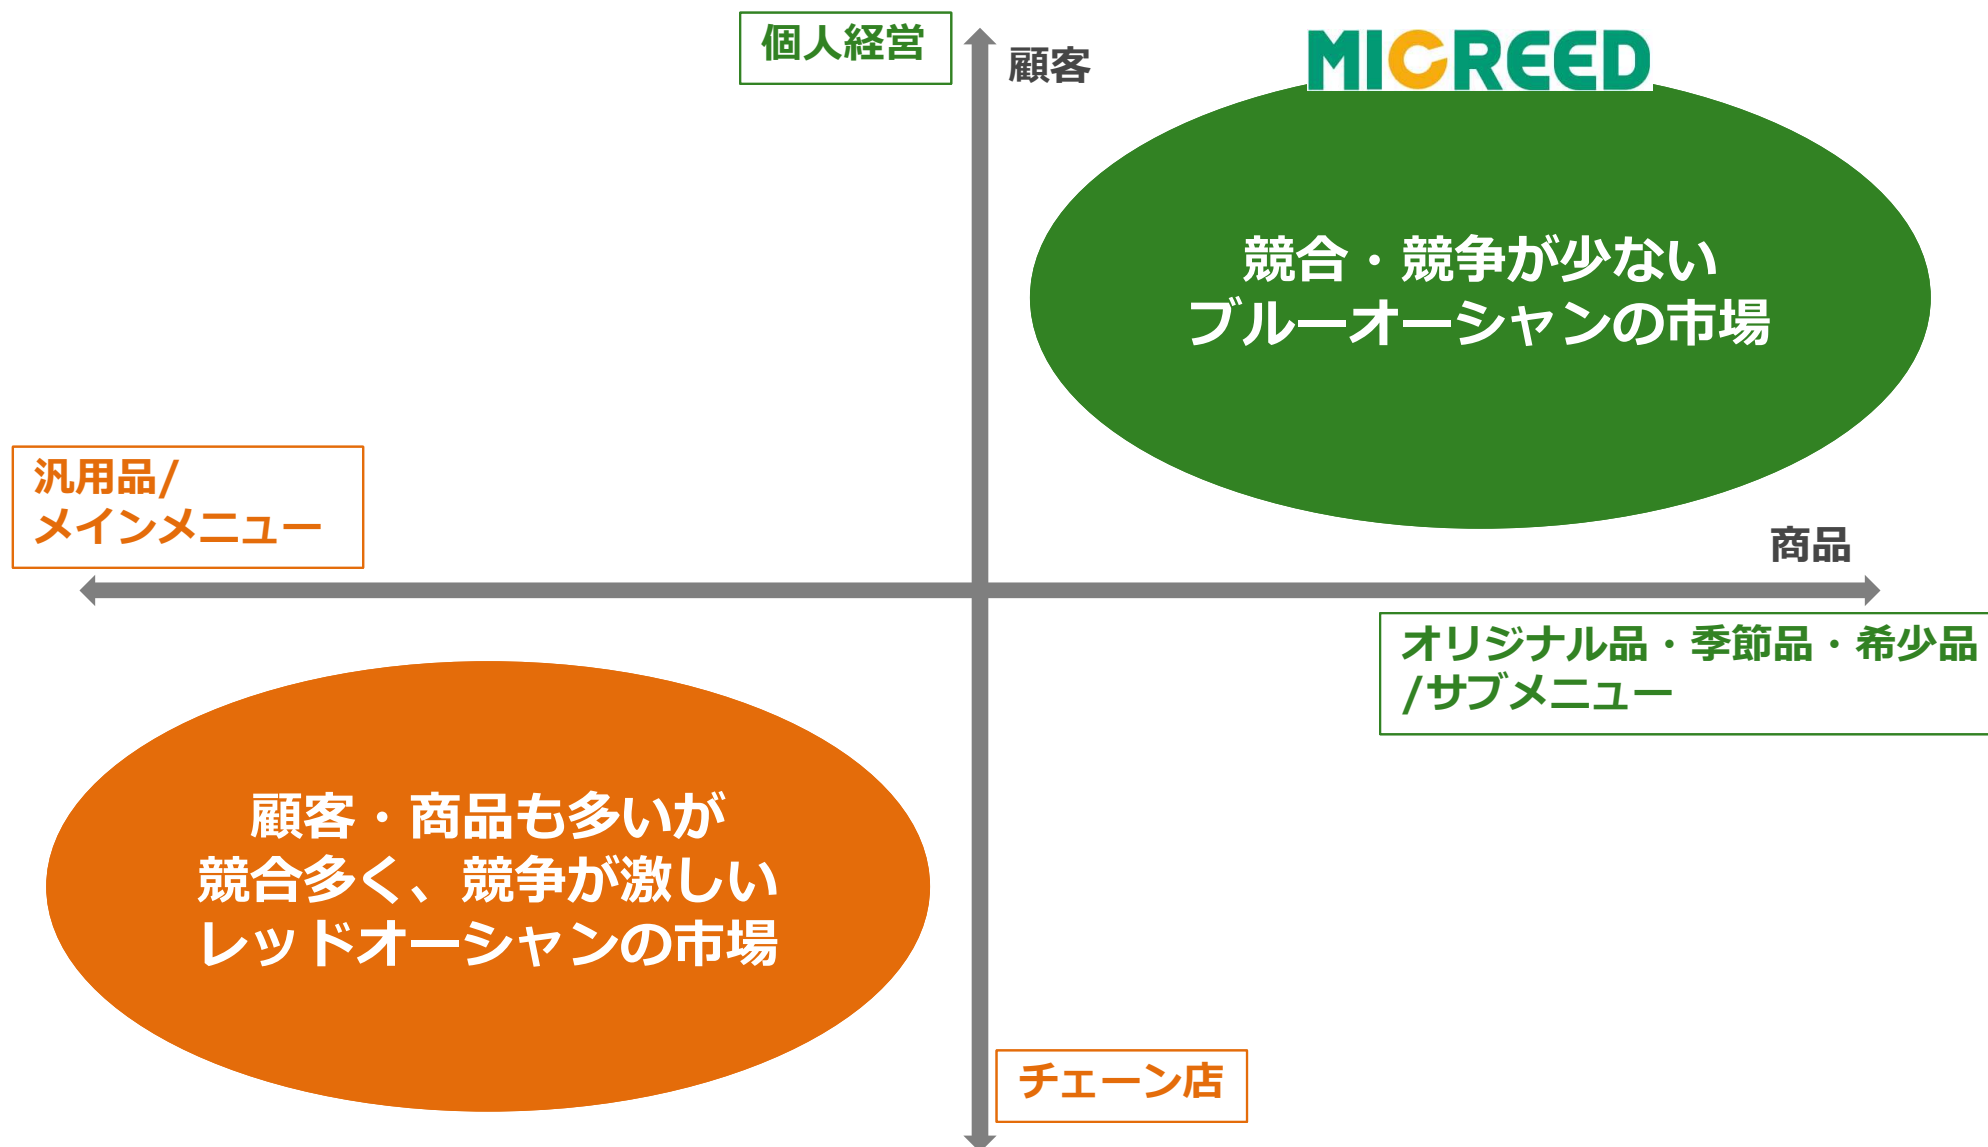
個人経営

顧客

MICREED

競合・競争が少ない
ブルーオーシャンの市場

汎用品/
メインメニュー

商品

オリジナル品・季節品・希少品
/サブメニュー

顧客・商品も多いが
競合多く、競争が激しい
レッドオーシャンの市場

チェーン店